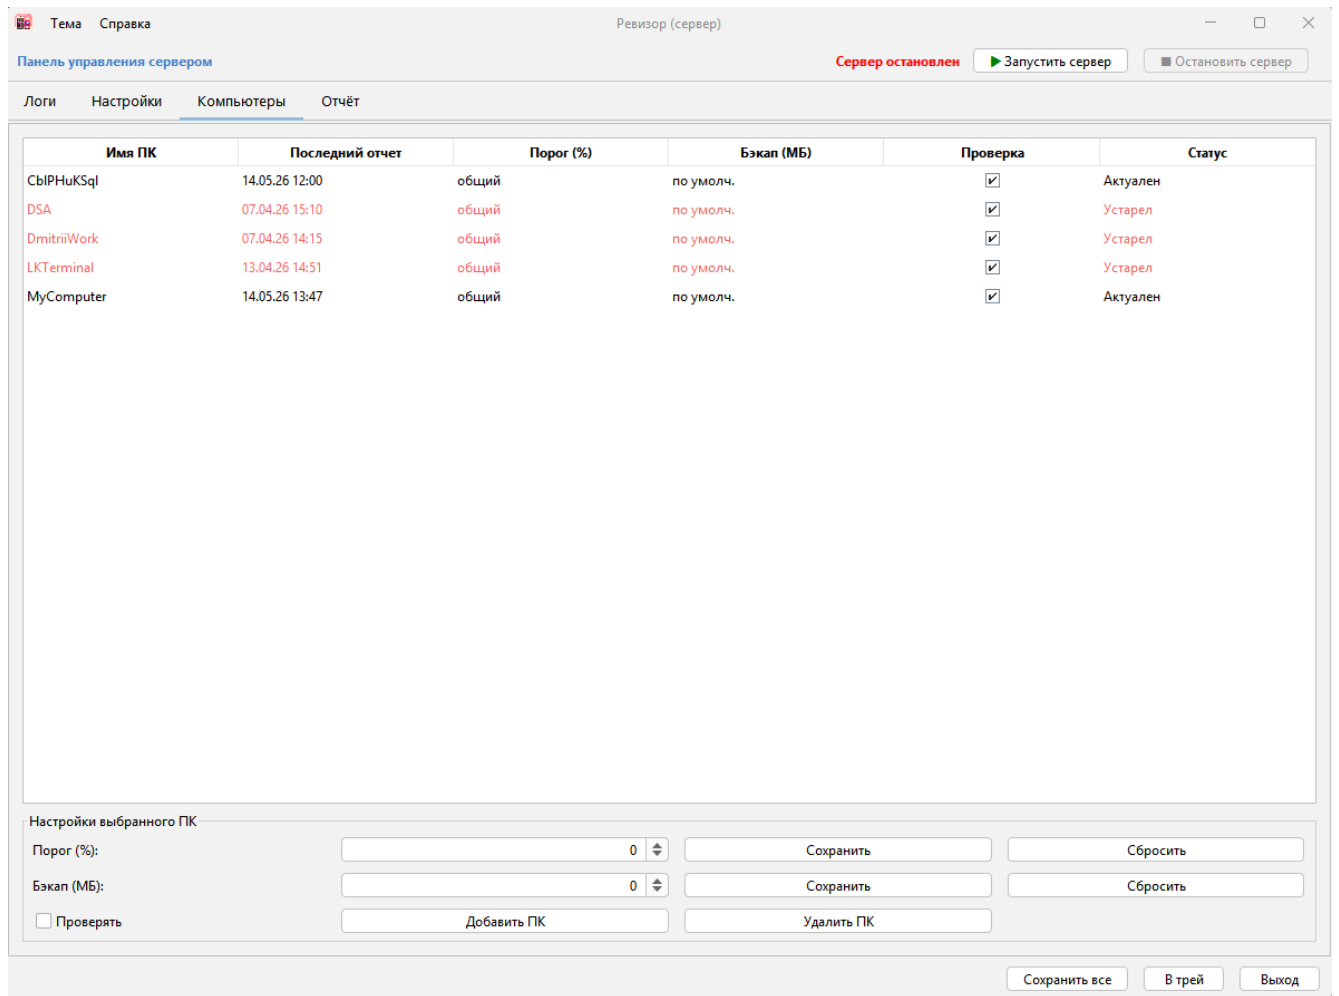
Тема Справка

Ревизор (сервер)

Панель управления сервером

Сервер остановлен

▶ Запустить сервер

■ Остановить сервер

Логи Настройки Компьютеры Отчёт

| Имя ПК | Последний отчет | Порог (%) | Бэкап (МБ) | Проверка | Статус |
|---|---|---|---|---|---|
| CblPHuKSql | 14.05.26 12:00 | общий | по умолч. | ☑ | Актуален |
| DSA | 07.04.26 15:10 | общий | по умолч. | ☑ | Устарел |
| DmitriiWork | 07.04.26 14:15 | общий | по умолч. | ☑ | Устарел |
| LKTerminal | 13.04.26 14:51 | общий | по умолч. | ☑ | Устарел |
| MyComputer | 14.05.26 13:47 | общий | по умолч. | ☑ | Актуален |

Настройки выбранного ПК

Порог (%): 0 Сохранить Сбросить

Бэкап (МБ): 0 Сохранить Сбросить

Проверять Добавить ПК Удалить ПК

Сохранить все В трей Выход